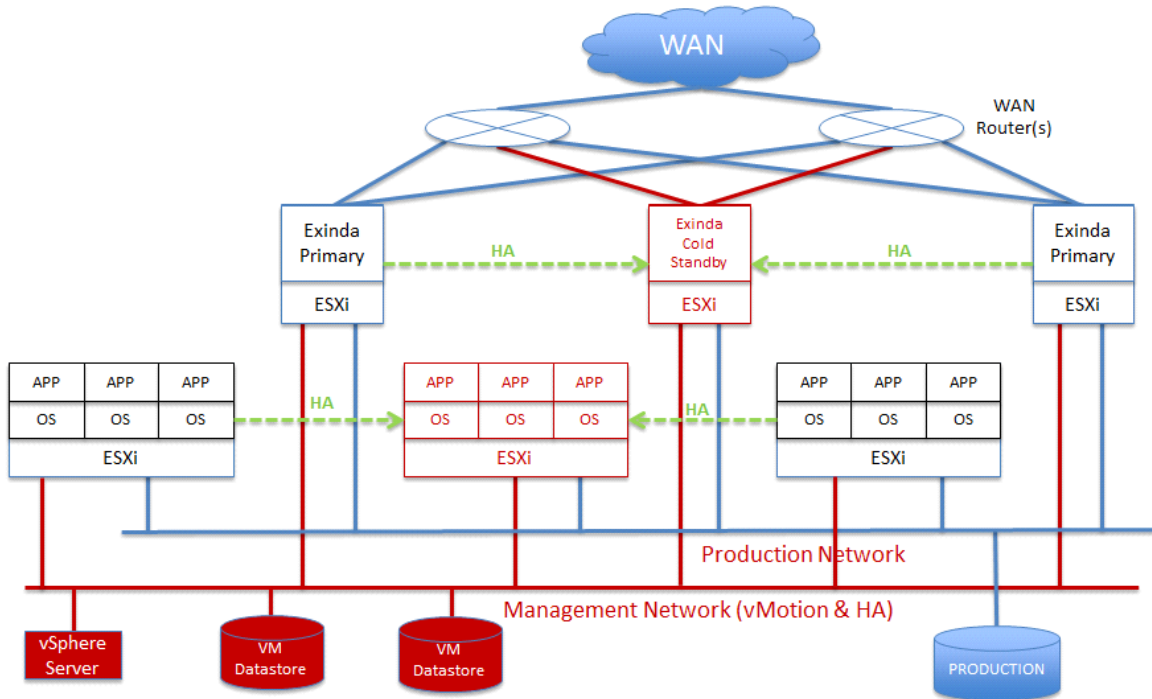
WAN

WAN Router(s)

Exinda Primary

ESXi

HA

Exinda Cold Standby

ESXi

HA

Exinda Primary

ESXi

| APP | APP | APP |
|---|---|---|
| OS | OS | OS |

ESXi

HA

| APP | APP | APP |
|---|---|---|
| OS | OS | OS |

ESXi

HA

| APP | APP | APP |
|---|---|---|
| OS | OS | OS |

ESXi

Production Network

Management Network (vMotion & HA)

vSphere Server

VM Datastore

VM Datastore

PRODUCTION